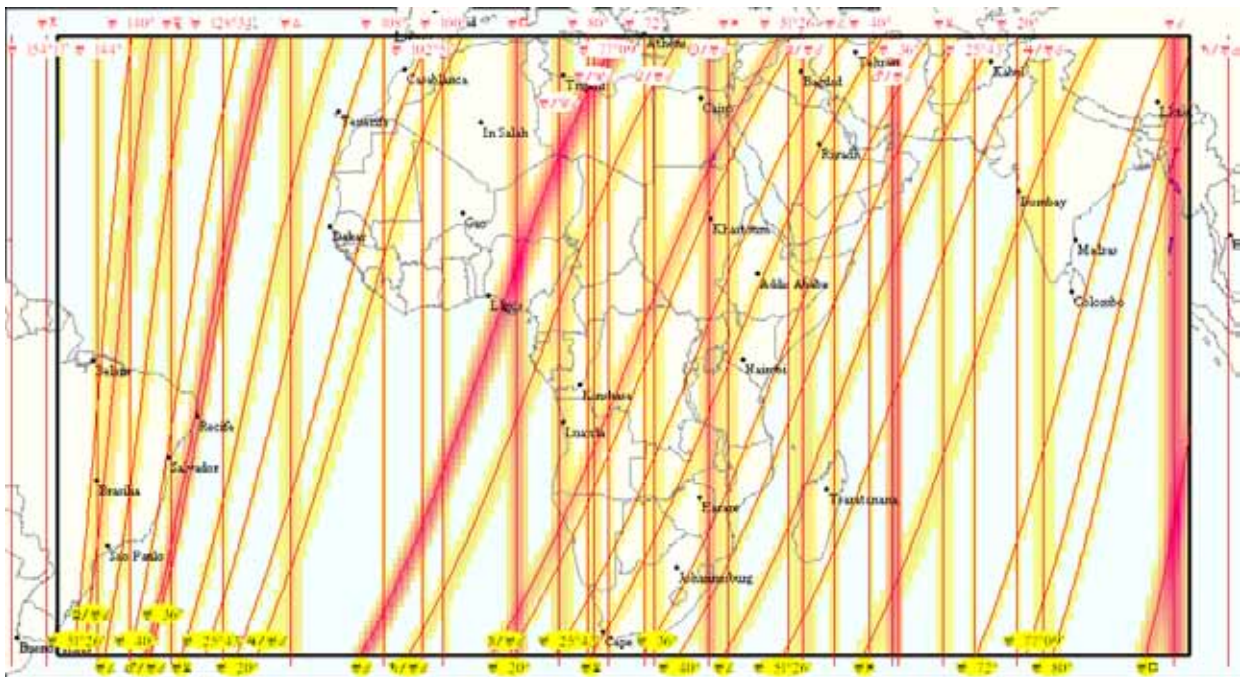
154°17
144°
140°
128°34
108°
102°51
100°
80°
77°09
72°
51°26
40°
36°
25°43
20°
Athens
Casablanca
Tripoli
Tamanrasset
In Salah
Cairo
Bagdad
Tehran
Kabul
Riyadh
Delhi
Dakar
Gao
Khartoum
Bombay
Madras
Addis Ababa
Lagos
Colombo
Belem
Nairobi
Kinshasa
Recife
Luanda
Salvador
Brasilia
Harare
Antananarivo
Sao Paulo
Johannesburg
36°
51°26
40°
25°43
Buenos
20°
25°43
Cape
36°
40°
51°26
72°
77°09
80°